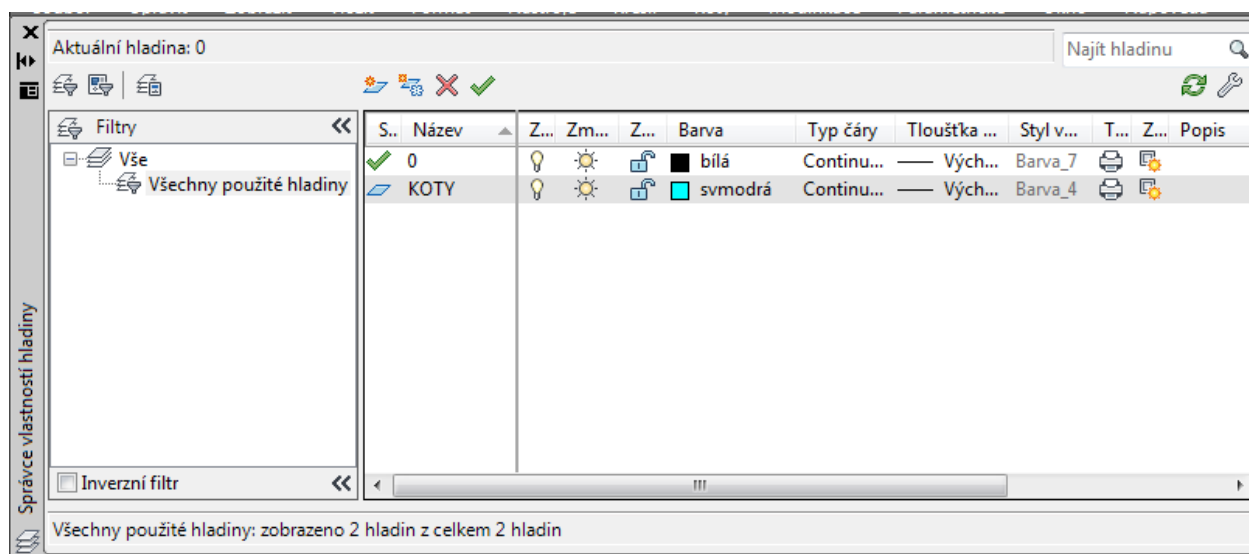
Aktuální hladina: 0

Najít hladinu

Filtry

Vše

Všechny použité hladiny

Inverzní filtr

| S.. | Název | Z... | Zm... | Z... | Barva | Typ čáry | Tloušťka ... | Styl v... | T... | Z... | Popis |
|---|---|---|---|---|---|---|---|---|---|---|---|
| | 0 | | | | bílá | Continu... | —— Vých... | Barva_7 | | | |
| | KOTY | | | | svmodrá | Continu... | —— Vých... | Barva_4 | | | |

Správce vlastností hladiny

Všechny použité hladiny: zobrazeno 2 hladin z celkem 2 hladin